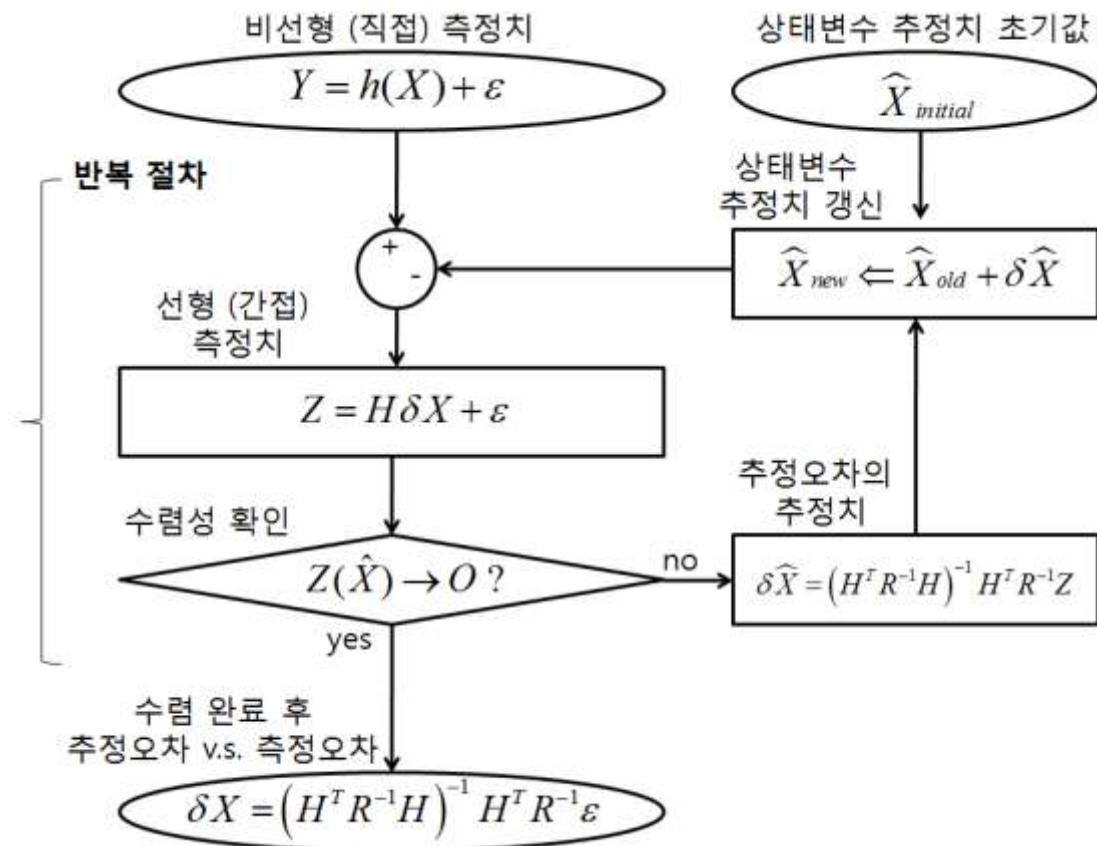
비선형 (직접) 측정치

$Y = h(X) + \varepsilon$

상태변수 추정치 초기값

$\widehat{X}_{initial}$

반복 절차

상태변수 추정치 갱신

+
-

$\widehat{X}_{new} \Leftarrow \widehat{X}_{old} + \delta\widehat{X}$

선형 (간접) 측정치

$Z = H\delta X + \varepsilon$

추정오차의 추정치

수렴성 확인

$Z(\hat{X}) \to O$ ?

no

$\delta\widehat{X} = \left(H^T R^{-1} H\right)^{-1} H^T R^{-1} Z$

yes

수렴 완료 후
추정오차 v.s. 측정오차

$\delta X = \left(H^T R^{-1} H\right)^{-1} H^T R^{-1} \varepsilon$